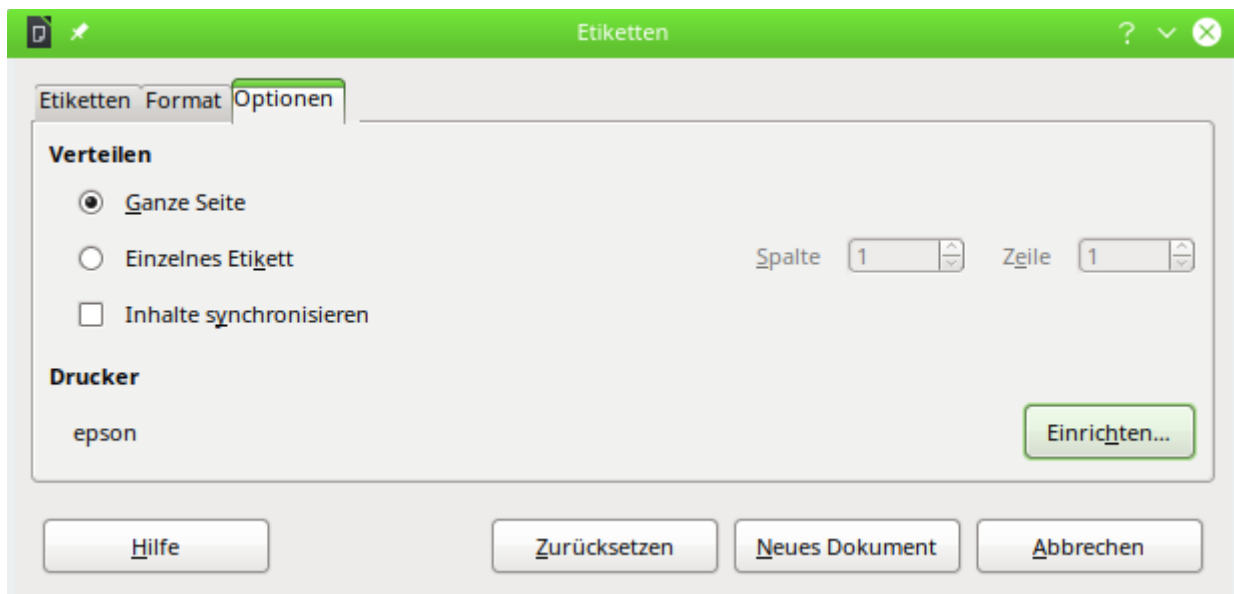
Etiketten

?

Etiketten Format Optionen

Verteilen

Ganze Seite

Einzelnes Etikett

Spalte 1

Zeile 1

Inhalte synchronisieren

Drucker

epson

Einrichten...

Hilfe

Zurücksetzen

Neues Dokument

Abbrechen